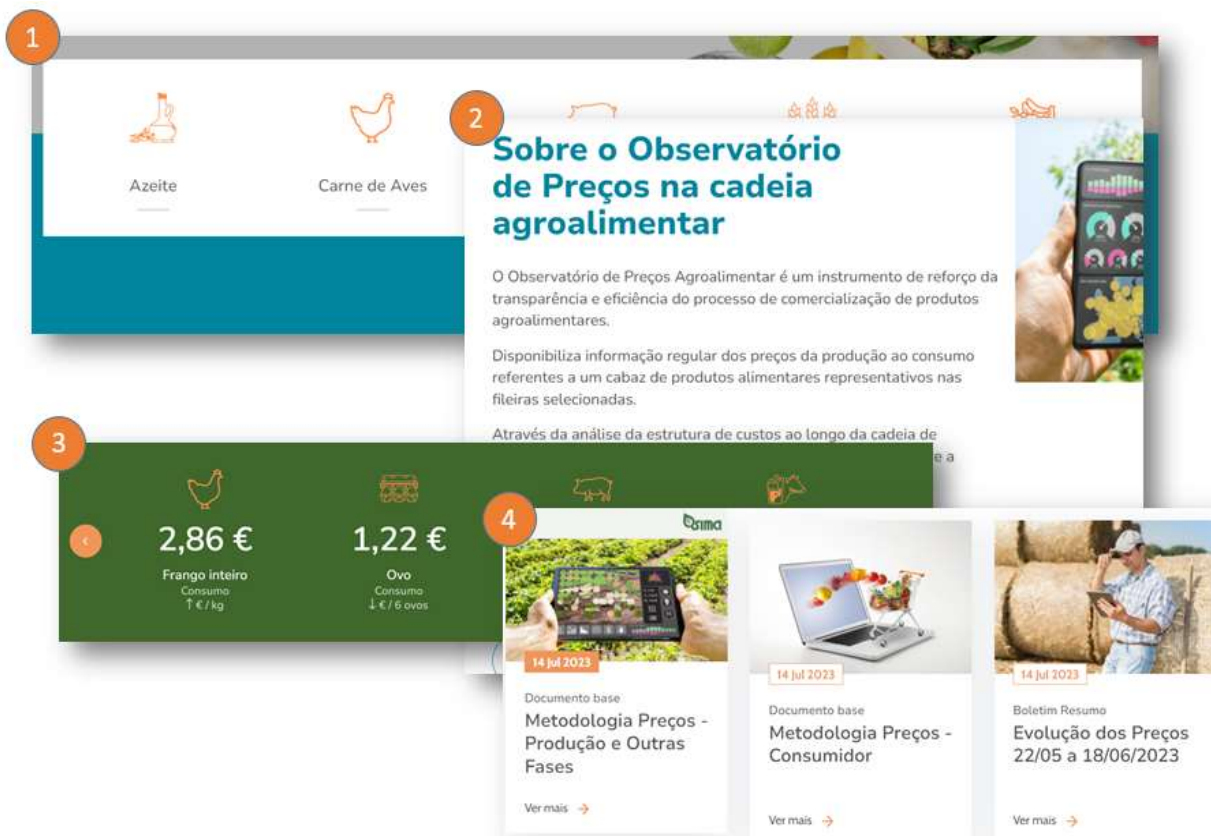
1

Azeite

Carne de Aves

2

Sobre o Observatório de Preços na cadeia agroalimentar

O Observatório de Preços Agroalimentar é um instrumento de reforço da transparência e eficiência do processo de comercialização de produtos agroalimentares.

Disponibiliza informação regular dos preços da produção ao consumo referentes a um cabaz de produtos alimentares representativos nas fileiras selecionadas.

Através da análise da estrutura de custos ao longo da cadeia de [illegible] e a

3

‹

2,86 €

Frango inteiro
Consumo
↑ € / kg

1,22 €

Ovo
Consumo
↓ € / 6 ovos

4

Gsima

14 Jul 2023

Documento base

Metodologia Preços - Produção e Outras Fases

Ver mais →

14 Jul 2023

Documento base

Metodologia Preços - Consumidor

Ver mais →

14 Jul 2023

Boletim Resumo

Evolução dos Preços 22/05 a 18/06/2023

Ver mais →